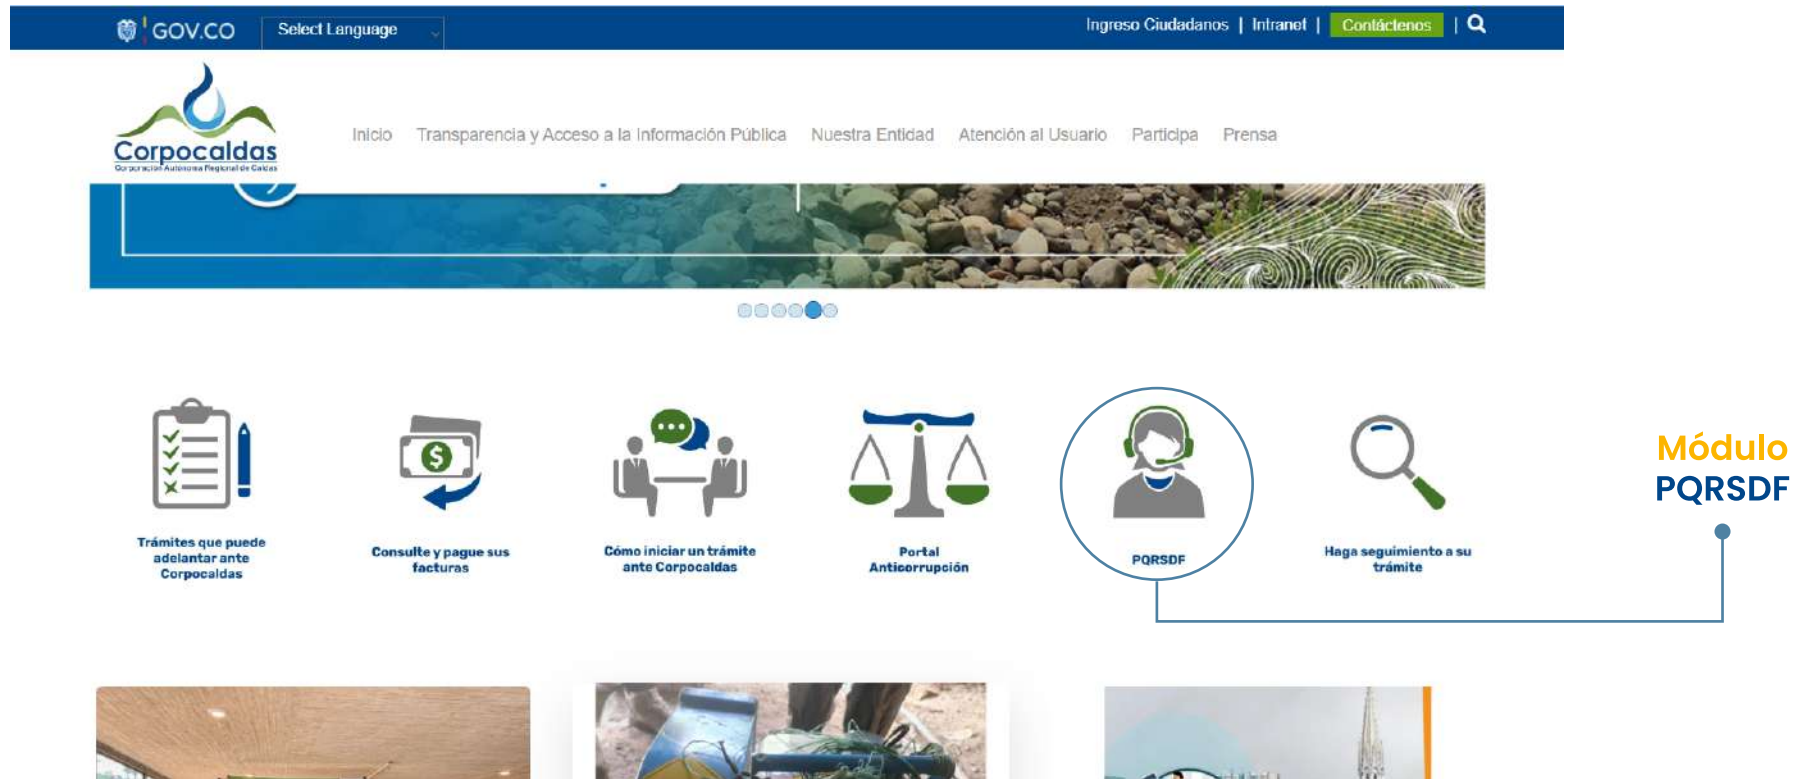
GOV.CO Select Language

Ingreso Ciudadanos | Intranet | Contáctenos |

Corpocaldas
Corporación Autónoma Regional de Caldas

Inicio Transparencia y Acceso a la Información Pública Nuestra Entidad Atención al Usuario Participa Prensa

Trámites que puede adelantar ante Corpocaldas

Consulte y pague sus facturas

Cómo iniciar un trámite ante Corpocaldas

Portal Anticorrupción

PQRSDF

Haga seguimiento a su trámite

Módulo PQRSDF